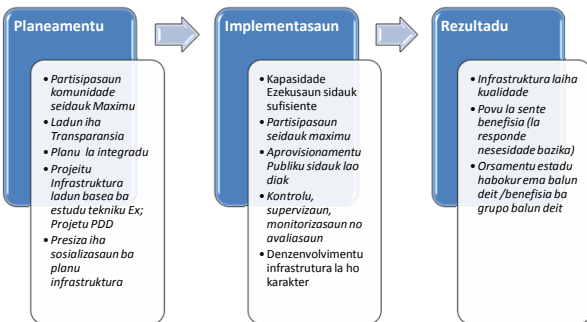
Planeamentu

• Partisipasaun komunidade seidauk Maximu
• Ladun iha Transparansia
• Planu la integradu
• Projeitu Infrastruktura ladun basea ba estudu tekniku Ex; Projetu PDD
• Presiza iha sosializasaun ba planu infrastruktura

Implementasaun

• Kapasidade Ezekusaun sidauk sufisiente
• Partisipasaun seidauk maximu
• Aprovisionamentu Publiku sidauk lao diak
• Kontrolu, supervizaun, monitorizasaun no avaliasaun
• Denzenvolvimentu infrastrutura la ho karakter

Rezultadu

• Infrastruktura laiha kualidade
• Povu la sente benefisia (la responde nesesidade bazika)
• Orsamentu estadu habokur ema balun deit /benefisia ba grupo balun deit